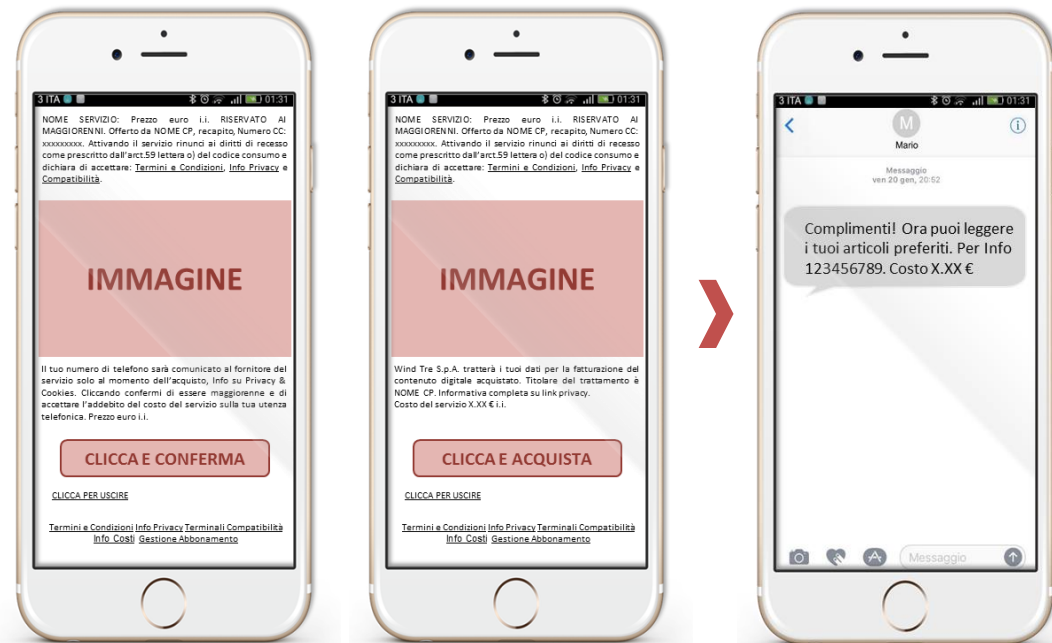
3 ITA 01:31

NOME SERVIZIO: Prezzo euro i.i. RISERVATO AI MAGGIORENNI. Offerto da NOME CP, recapito, Numero CC: xxxxxxxxx. Attivando il servizio rinunci ai diritti di recesso come prescritto dall'arct.59 lettera o) del codice consumo e dichiara di accettare: Termini e Condizioni, Info Privacy e Compatibilità.

IMMAGINE

Il tuo numero di telefono sarà comunicato al fornitore del servizio solo al momento dell'acquisto, Info su Privacy & Cookies. Cliccando confermi di essere maggiorenne e di accettare l'addebito del costo del servizio sulla tua utenza telefonica. Prezzo euro i.i.

CLICCA E CONFERMA

CLICCA PER USCIRE

Termini e Condizioni Info Privacy Terminali Compatibilità Info Costi Gestione Abbonamento

3 ITA 01:31

NOME SERVIZIO: Prezzo euro i.i. RISERVATO AI MAGGIORENNI. Offerto da NOME CP, recapito, Numero CC: xxxxxxxxx. Attivando il servizio rinunci ai diritti di recesso come prescritto dall'arct.59 lettera o) del codice consumo e dichiara di accettare: Termini e Condizioni, Info Privacy e Compatibilità.

IMMAGINE

Wind Tre S.p.A. tratterà i tuoi dati per la fatturazione del contenuto digitale acquistato. Titolare del trattamento è NOME CP. Informativa completa su link privacy. Costo del servizio X.XX € i.i.

CLICCA E ACQUISTA

CLICCA PER USCIRE

Termini e Condizioni Info Privacy Terminali Compatibilità Info Costi Gestione Abbonamento

3 ITA 01:31

M
Mario

Messaggio
ven 20 gen, 20:52

Complimenti! Ora puoi leggere i tuoi articoli preferiti. Per Info 123456789. Costo X.XX €

Messaggio